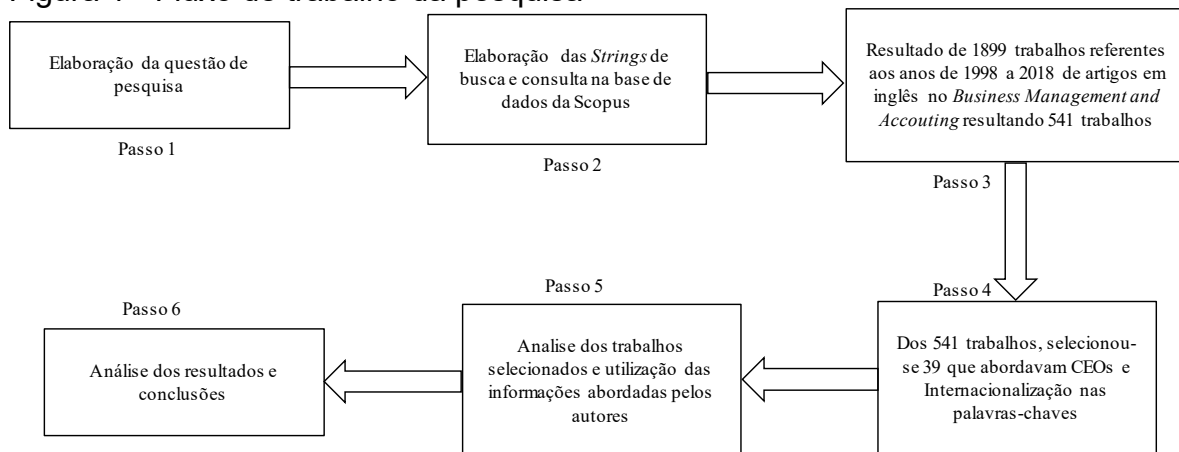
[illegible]

Elaboração da questão de pesquisa

Passo 1

Elaboração das *Strings* de busca e consulta na base de dados da Scopus

Passo 2

Resultado de 1899 trabalhos referentes aos anos de 1998 a 2018 de artigos em inglês no *Business Management and Accouting* resultando 541 trabalhos

Passo 3

Passo 4

Dos 541 trabalhos, selecionou-se 39 que abordavam CEOs e Internacionalização nas palavras-chaves

Passo 5

Analise dos trabalhos selecionados e utilização das informações abordadas pelos autores

Passo 6

Análise dos resultados e conclusões